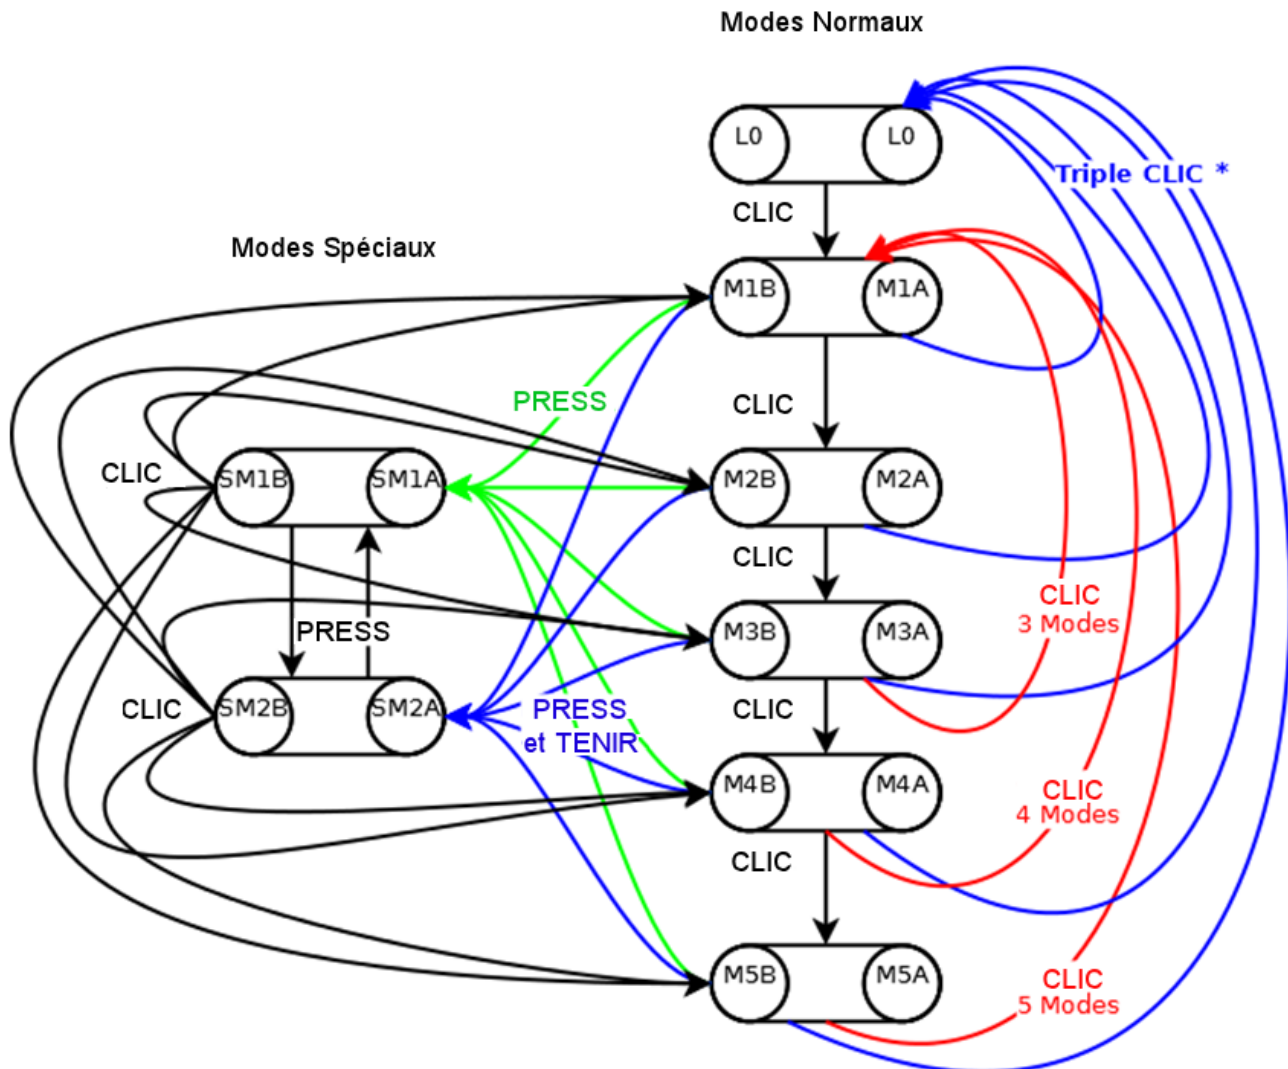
Modes Normaux

L0 L0

Triple CLIC *

CLIC

Modes Spéciaux

M1B M1A

PRESS

CLIC

CLIC

SM1B SM1A

M2B M2A

CLIC

CLIC
3 Modes

M3B M3A

PRESS

CLIC

SM2B SM2A

PRESS
et TENIR

CLIC

M4B M4A

CLIC
4 Modes

CLIC

M5B M5A

CLIC
5 Modes